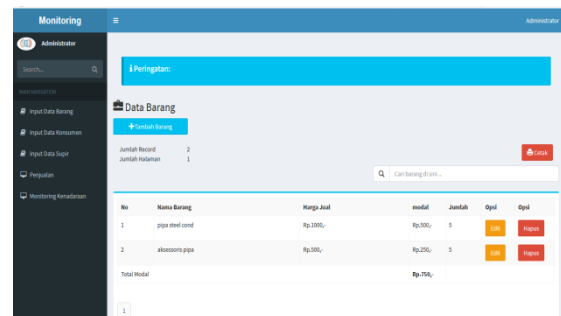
Monitoring

Administrator

Administrator

Search...

NAVIGATION

Input Data Barang

Input Data Konsumen

Input Data Supir

Penjualan

Monitoring Kendaraan

Peringatan:

Data Barang

Tambah Barang

Jumlah Record 2
Jumlah Halaman 1

Cetak

Cari barang di sini...

| No | Nama Barang | Harga Jual | modal | Jumlah | Opsi | Opsi |
|---|---|---|---|---|---|---|
| 1 | pipa steel cond | Rp.1000,- | Rp.500,- | 5 | Edit | Hapus |
| 2 | aksessoris pipa | Rp.500,- | Rp.250,- | 5 | Edit | Hapus |
| Total Modal | | | Rp.750,- | | | |

1